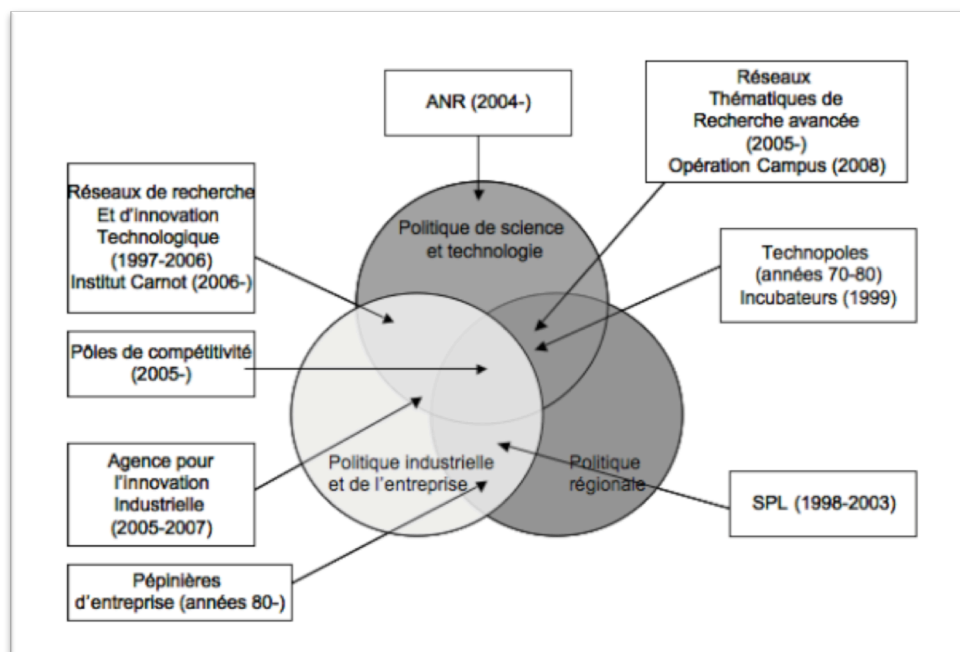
ANR (2004-)

Réseaux Thématiques de Recherche avancée (2005-) Opération Campus (2008)

Réseaux de recherche Et d'innovation Technologique (1997-2006) Institut Carnot (2006-)

Politique de science et technologie

Technopoles (années 70-80) Incubateurs (1999)

Pôles de compétitivité (2005-)

Agence pour l'innovation Industrielle (2005-2007)

Politique industrielle et de l'entreprise

Politique régionale

SPL (1998-2003)

Pépinières d'entreprise (années 80-)